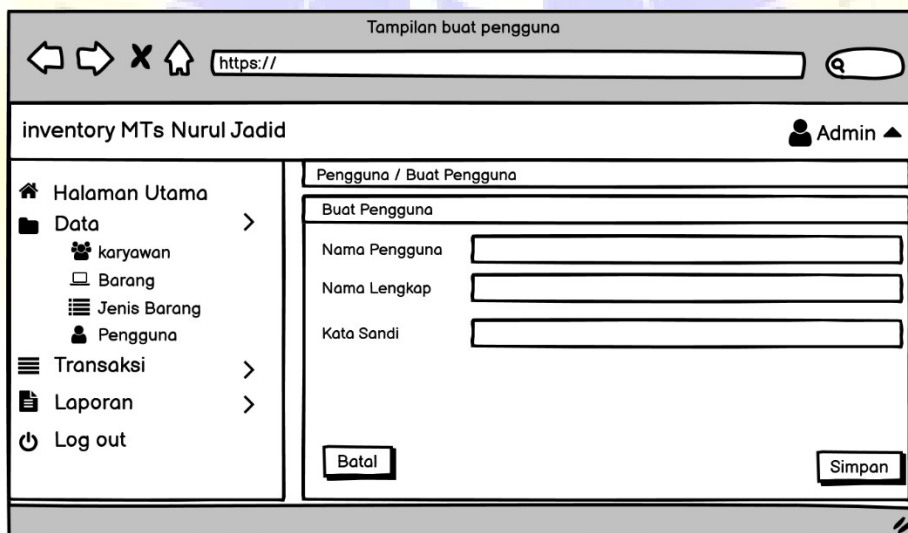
Tampilan buat pengguna

https://

inventory MTs Nurul Jadid

Admin

Halaman Utama
Data
karyawan
Barang
Jenis Barang
Pengguna
Transaksi
Laporan
Log out

Pengguna / Buat Pengguna

Buat Pengguna

Nama Pengguna

Nama Lengkap

Kata Sandi

Batal

Simpan